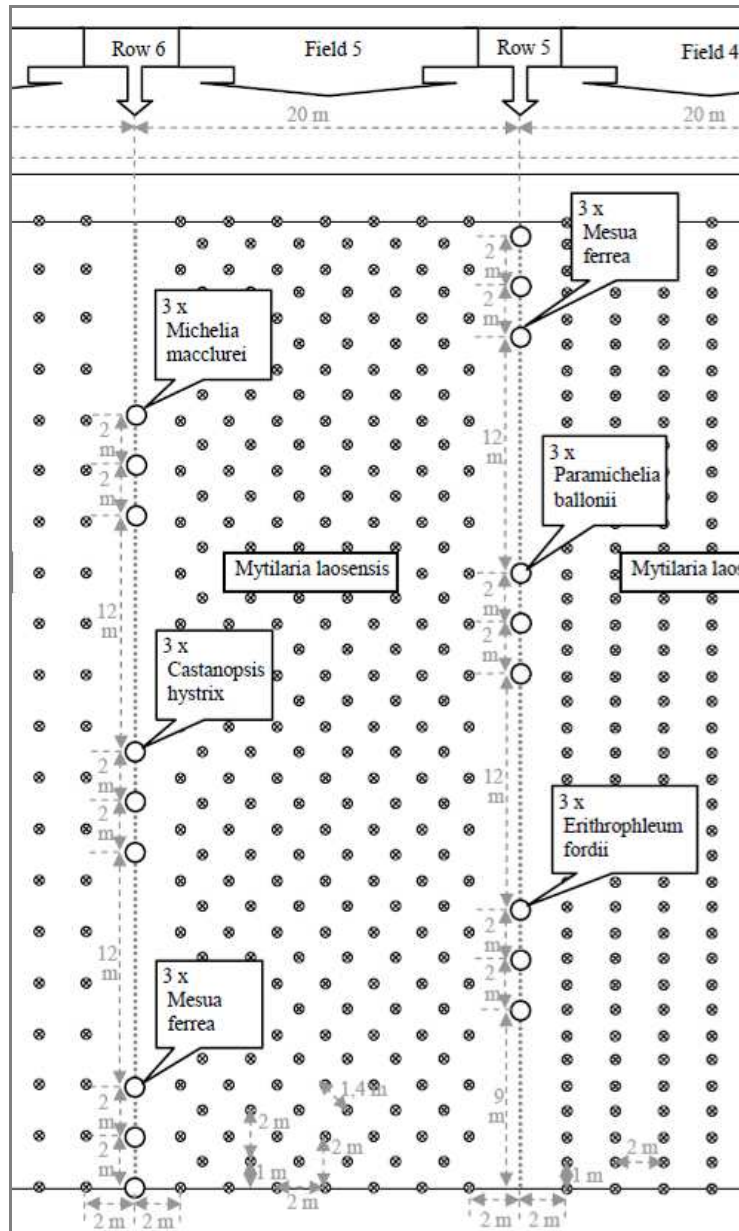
Row 6

Field 5

Row 5

Field 4

20 m

20 m

3 x Mesua ferrea

2 m

2 m

3 x Michelia macclurei

2 m

2 m

12 m

3 x Paramichelia ballonii

Mytilaria laosensis

Mytilaria laos

12 m

2 m

2 m

3 x Castanopsis hystrix

2 m

2 m

12 m

3 x Erithrophleum fordii

12 m

2 m

2 m

3 x Mesua ferrea

2 m

2 m

1,4 m

2 m

2 m

1 m

2 m

9 m

2 m

1 m

2 m

2 m

2 m

2 m